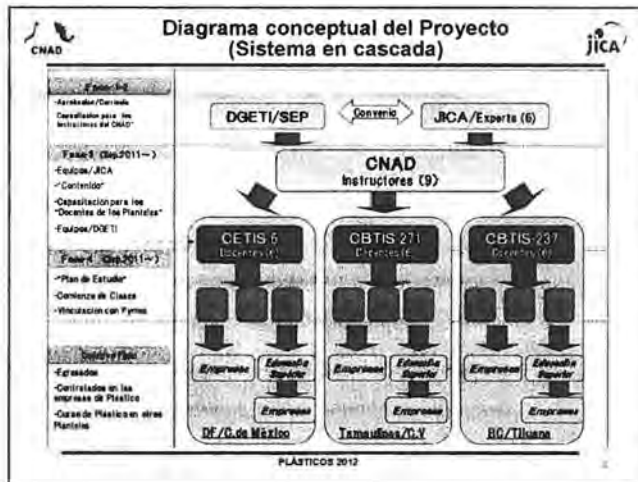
CNAD

Diagrama conceptual del Proyecto (Sistema en cascada)

jica

Fase 0
-Aprobación/Currícula
Capacitación para los Instructores del CNAD

Fase I (Sep.2011~)
-Equipos/JICA
-"Contenido"
-Capacitación para los "Docentes de los Planteles"
-Equipos/DGETI

Fase II (Sep.2011~)
-"Plan de Estudio"
-Comienzo de Clases
-Vinculación con Pymes

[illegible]
-Egresados
-Contratados en las empresas de Plástico
-Curso de Plástico en otros Planteles

DGETI/SEP
Convenio
JICA/Experts (6)

CNAD
Instructores (9)

CETIS 5
Docentes (6)

CBTIS 271
Docentes (6)

CBTIS 237
Docentes (6)

Empresas
Educación Superior
Empresas

Empresas
Educación Superior
Empresas

Empresas
Educación Superior
Empresas

DF/C.de México
Tamaulipas/C.V
BC/Tijuana

PLÁSTICOS 2012